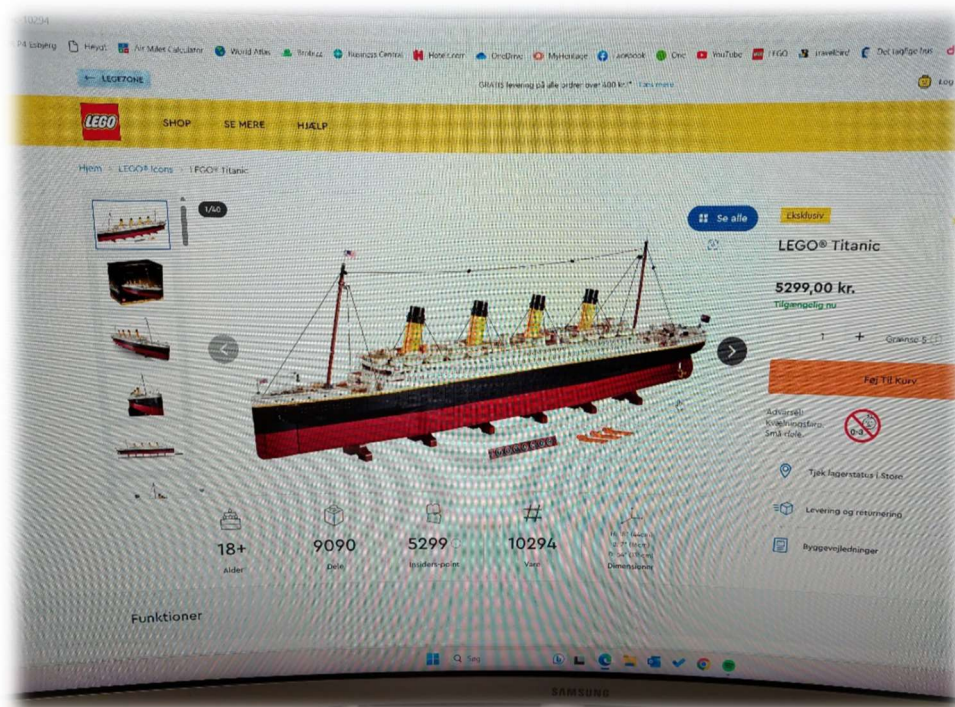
10294

P4 Esbjerg Hey! Air Miles Calculator World Atlas Probizz Business Central Hotel.com OneDrive MyHeritage Facebook Dnc YouTube LEGO travelbird Det lagfige hus

← LEGEZONE

GRATIS levering på alle ordrer over 400 kr.* Læs mere

Log

LEGO SHOP SE MERE HJÆLP

Hjem > LEGO® Icons > LEGO® Titanic

1/40

Se alle

Eksklusiv

LEGO® Titanic

5299,00 kr.

Tilgængelig nu

1 + Grænse 5

Føj Til Kurv

Advarsel! Kvælningsfare. Små dele.

0-3

Tjek lagerstatus i Stom

Levering og returnering

Byggevejledninger

18+
Alder

9090
Dele

5299
Insiders-point

10294
Vare

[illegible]
Dimensioner

Funktioner

Søg

SAMSUNG